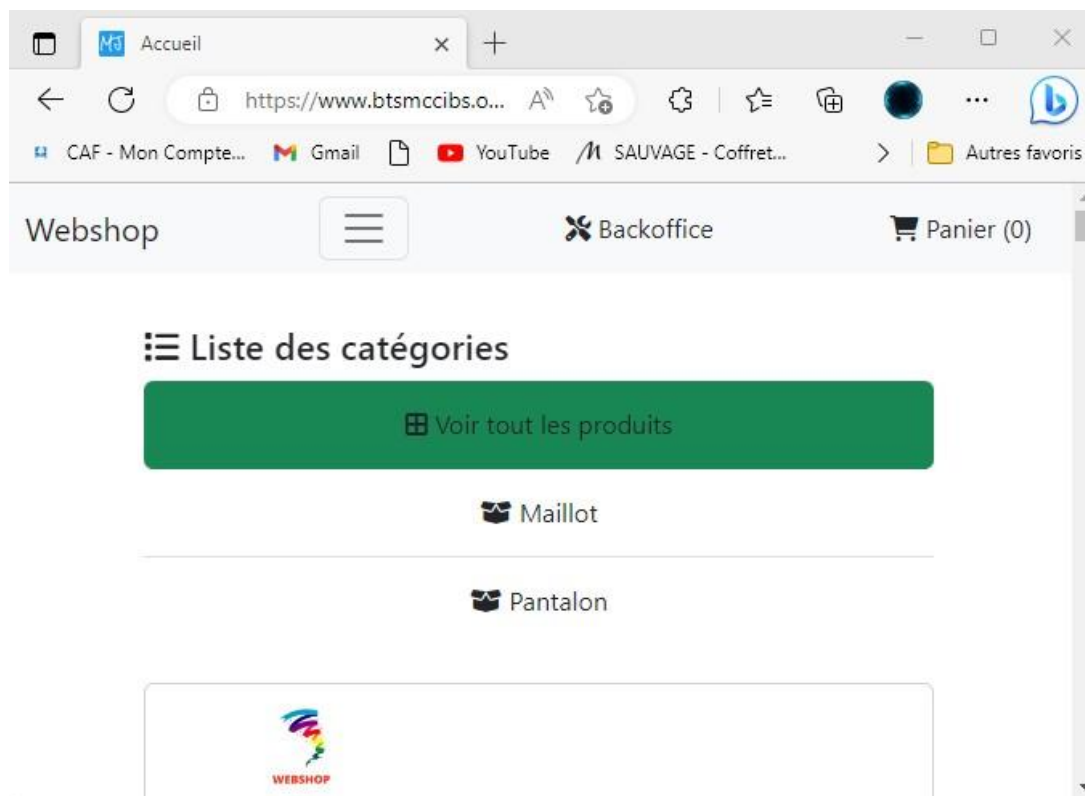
Accueil

https://www.btsmccibs.o...

CAF - Mon Compte... Gmail YouTube SAUVAGE - Coffret... Autres favoris

Webshop Backoffice Panier (0)

Liste des catégories

Voir tout les produits

Maillot

Pantalon

WEBSHOP